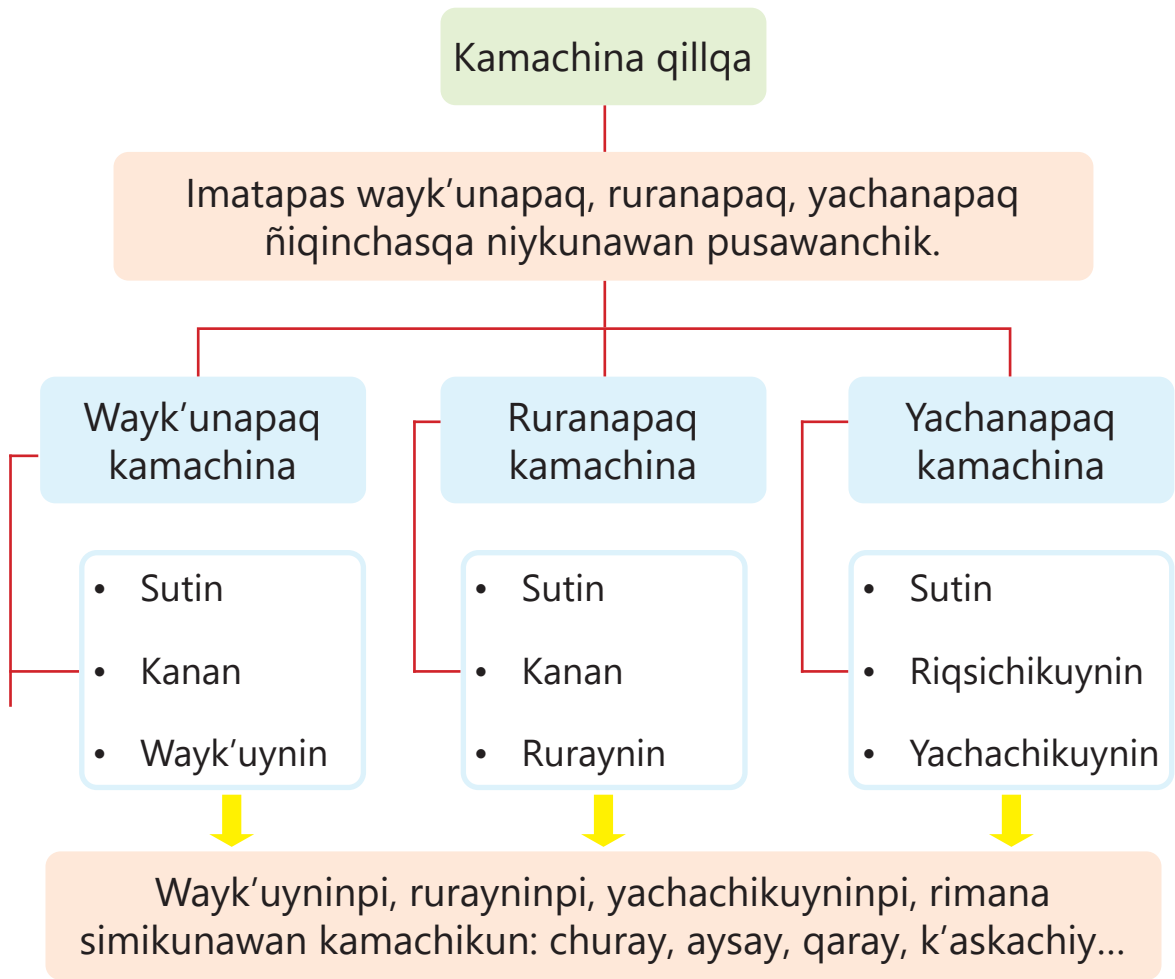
Kamachina qillqa

Imatapas wayk'unapaq, ruranapaq, yachanapaq ñiqinchasqa niykunawan pusawanchik.

Wayk'unapaq kamachina

Ruranapaq kamachina

Yachanapaq kamachina

• Sutin
• Kanan
• Wayk'uynin

• Sutin
• Kanan
• Ruraynin

• Sutin
• Riqsichikuynin
• Yachachikuynin

Wayk'uyninpi, rurayninpi, yachachikuyninpi, rimana simikunawan kamachikun: churay, aysay, qaray, k'askachiy...